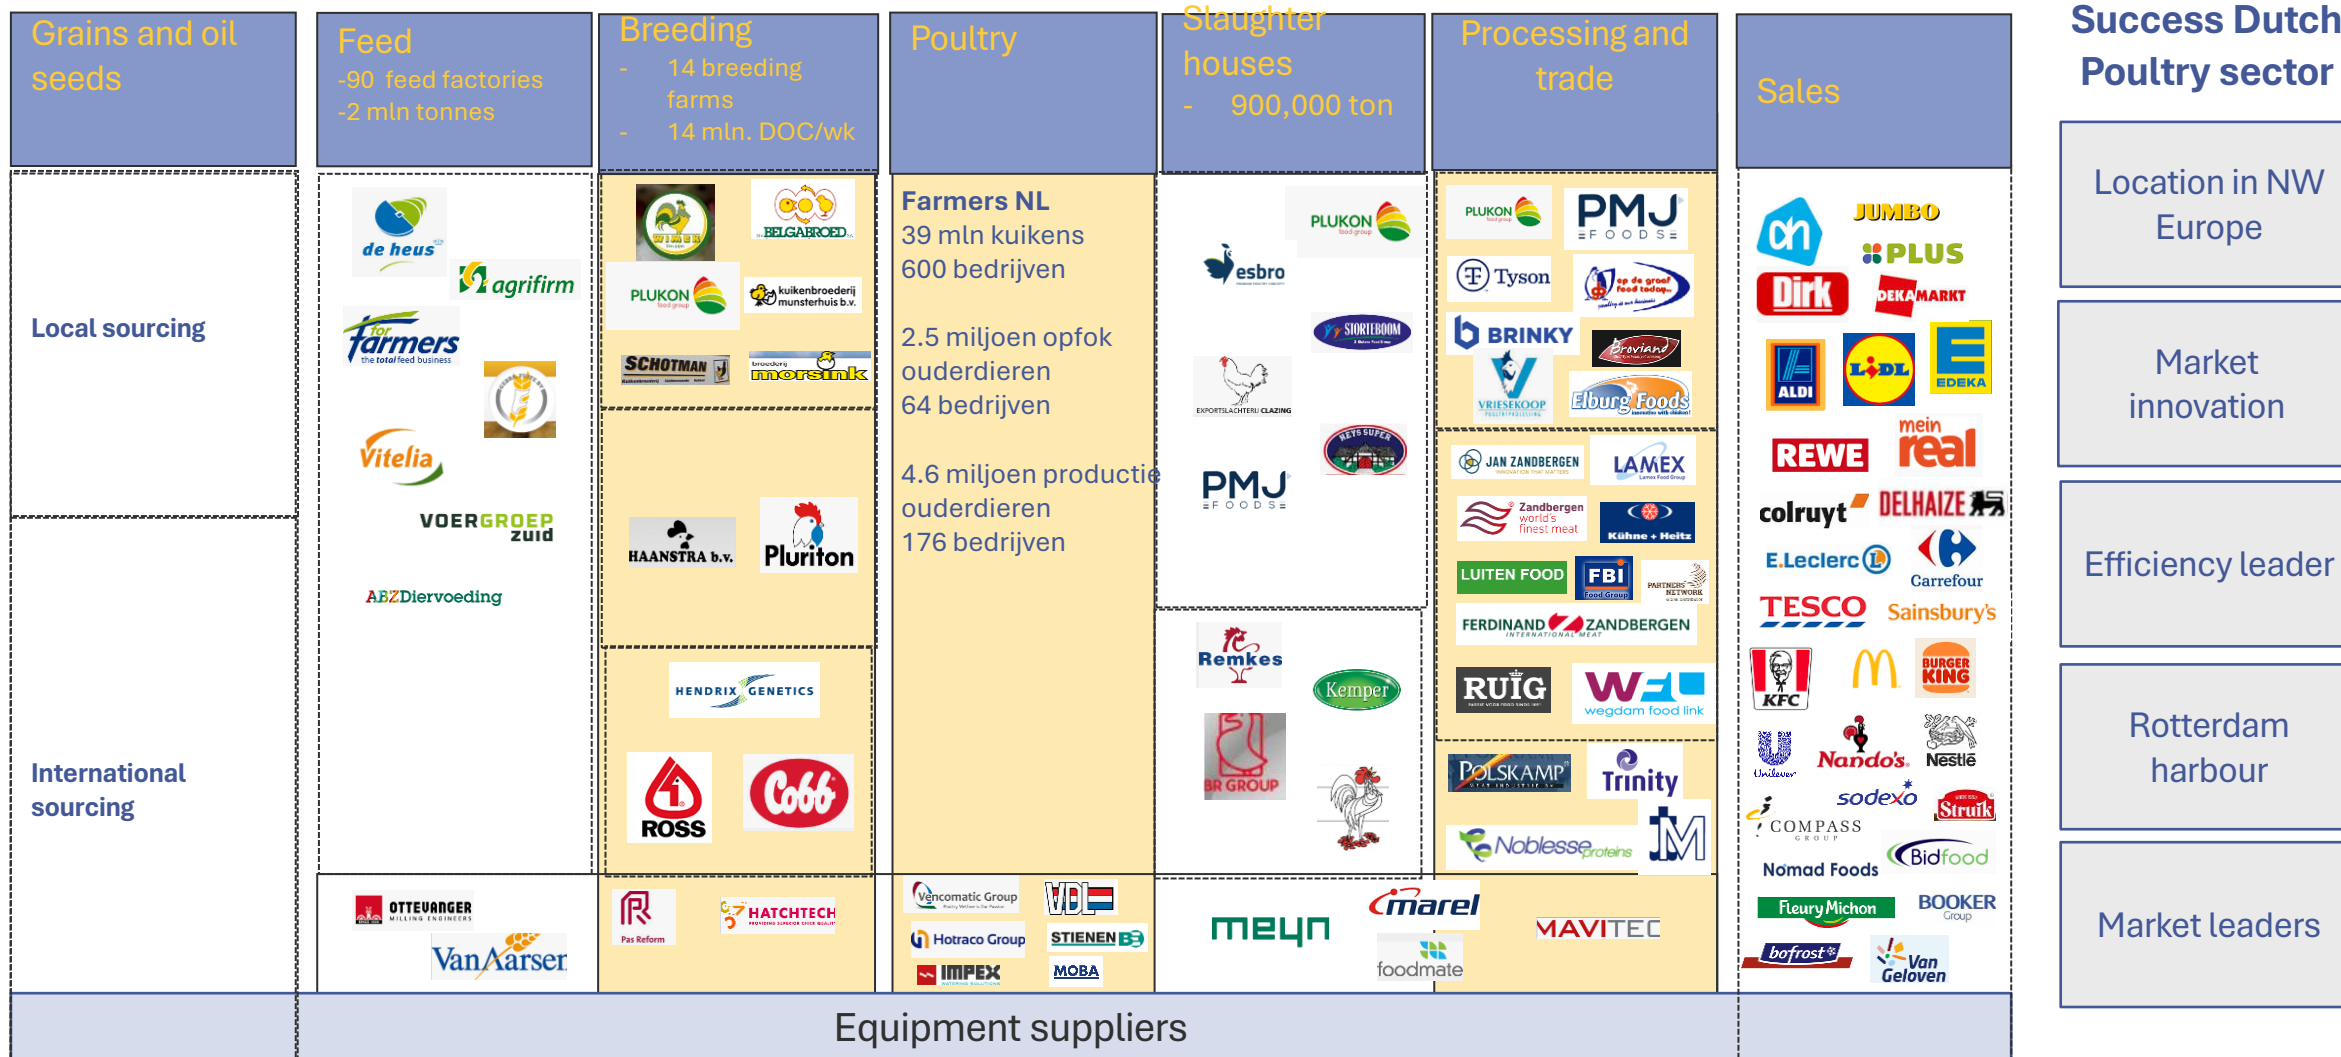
Grains and oil seeds

Feed
-90 feed factories
-2 mln tonnes

Breeding
- 14 breeding farms
- 14 mln. DOC/wk

Poultry

Slaughter houses
- 900,000 ton

Processing and trade

Sales

Success Dutch Poultry sector

Local sourcing

International sourcing

de heus
agrifirm
for farmers the total feed business
Vitelia
VOERGROEP zuid
ABZDiervoeding

WIMUG
BELGABROED
PLUKON food group
kuikenbroederij munsterhuis b.v.
SCHOTMAN
broederij morsink
HAANSTRA b.v.
Pluriton
HENDRIX GENETICS
ROSS
Cobb

Farmers NL
39 mln kuikens
600 bedrijven

2.5 miljoen opfok ouderdieren
64 bedrijven

4.6 miljoen productie ouderdieren
176 bedrijven

PLUKON food group
esbro
SIERTEBOOM
EXPORTSLACHTERIJ CLAZING
PMJ FOODS
Remkes
Kemper
BR GROUP

PLUKON
PMJ FOODS
Tyson
BRINKY
Broviand
VRIESEKOOP
Elburg Foods
JAN ZANDBERGEN
LAMEX
Zandbergen world's finest meat
Kühne + Heitz
LUITEN FOOD
FBI Food Group
PARTNERS NETWORK
FERDINAND ZANDBERGEN INTERNATIONAL MEAT
RUIG
wegdam food link
POLSKAMP
Trinity
Noblesse proteins

ah
JUMBO
PLUS
Dirk
DEKAMARKT
ALDI
LIDL
EDEKA
REWE
mein real
colruyt
DELHAIZE
E.Leclerc
Carrefour
TESCO
Sainsbury's
KFC
BURGER KING
Unilever
Nando's
Nestlé
sodexo
COMPASS GROUP
Struik
Nomad Foods
Bidfood
Fleury Michon
BOOKER Group
bofrost
Van Geloven

Location in NW Europe

Market innovation

Efficiency leader

Rotterdam harbour

Market leaders

OTTEVANGER MILLING ENGINEERS
Van Aarser
Pas Reform
HATCHTECH
Vencomatic Group
VDL
Hotraco Group
STIENEN
IMPEX
MOBA
meyn
marel
foodmate
MAVITEC

Equipment suppliers